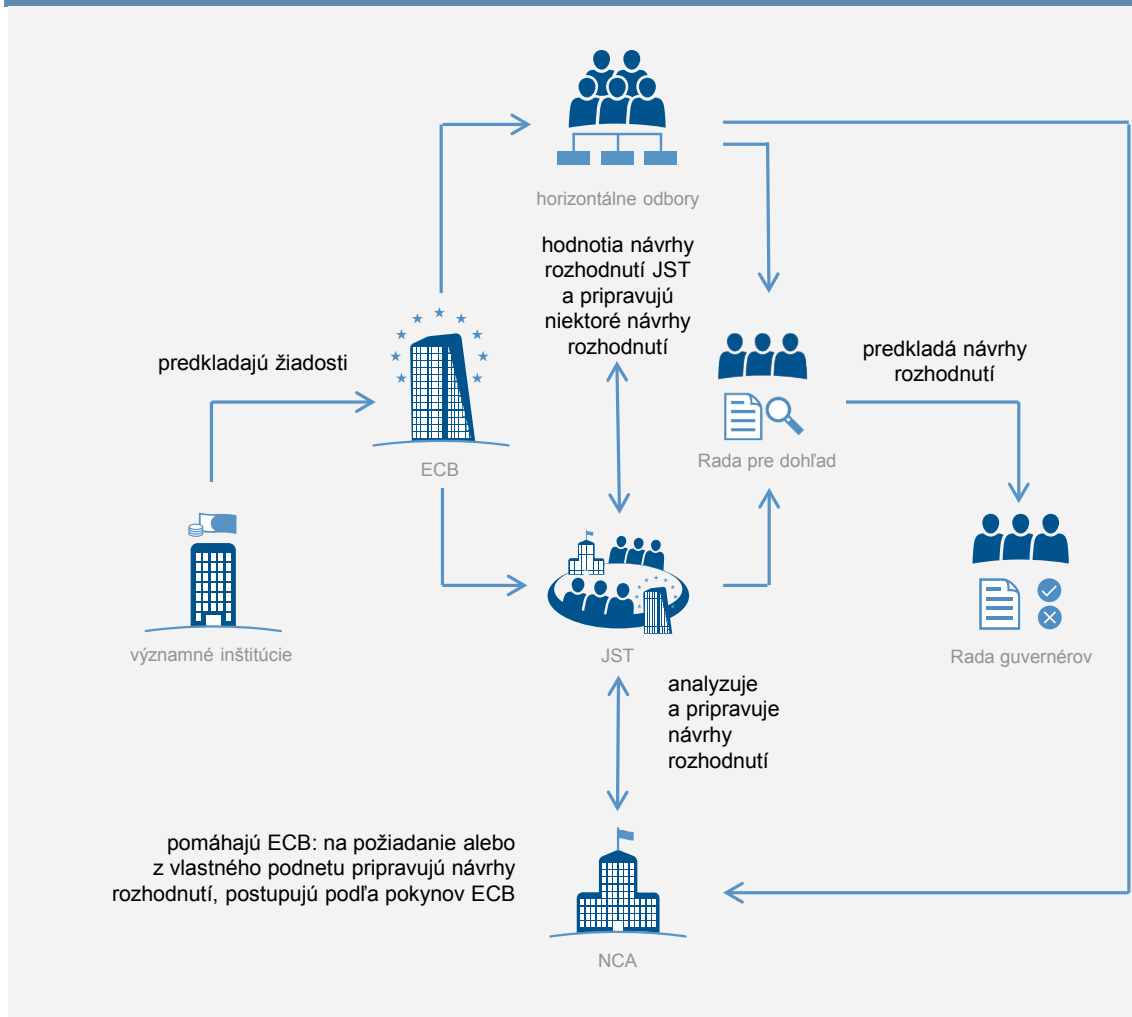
horizontálne odbory

hodnotia návrhy rozhodnutí JST a pripravujú niektoré návrhy rozhodnutí

predkladajú žiadosti

ECB

predkladá návrhy rozhodnutí

Rada pre dohľad

významné inštitúcie

JST

Rada guvernérov

analyzuje a pripravuje návrhy rozhodnutí

pomáhajú ECB: na požiadanie alebo z vlastného podnetu pripravujú návrhy rozhodnutí, postupujú podľa pokynov ECB

NCA